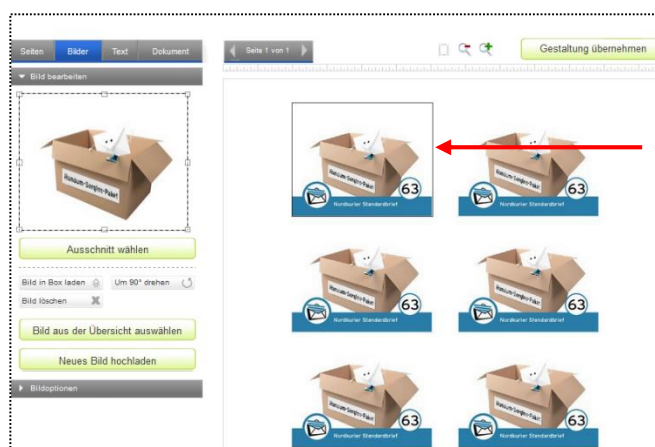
Seiten Bilder Text Dokument

Seite 1 von 1

Gestaltung übernehmen

Bild bearbeiten

Ausschnitt wählen

Bild in Box laden

Um 90° drehen

Bild löschen

Bild aus der Übersicht auswählen

Neues Bild hochladen

Bildoptionen

63
Nordkurier Standardbrief

63
Nordkurier Standardbrief

63
Nordkurier Standardbrief

63
Nordkurier Standardbrief

63

63